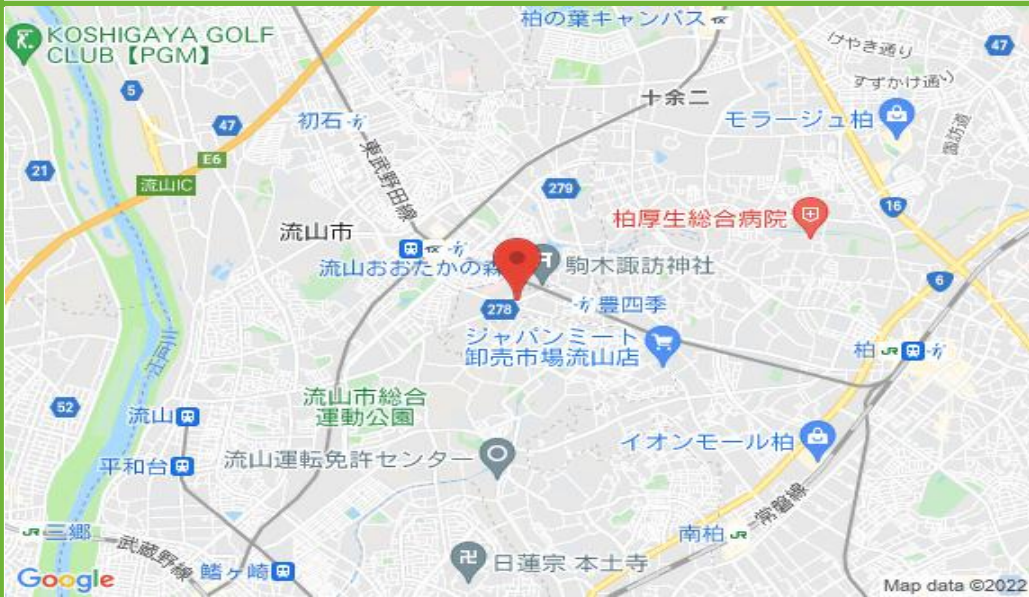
KOSHIGAYA GOLF CLUB【PGM】
柏の葉キャンパス
けやき通り
すずかけ通り
47
5
47
十余二
初石
東武野田線
モラージュ柏
21
E6
流山IC
279
柏厚生総合病院
16
流山市
流山おおたかの森
駒木諏訪神社
6
278
豊四季
ジャパンミート
卸売市場流山店
柏
52
流山市総合
運動公園
流山
イオンモール柏
平和台
流山運転免許センター
三郷
武蔵野線
南柏
常磐線
日蓮宗 本土寺
Google
鰭ヶ崎
Map data ©2022